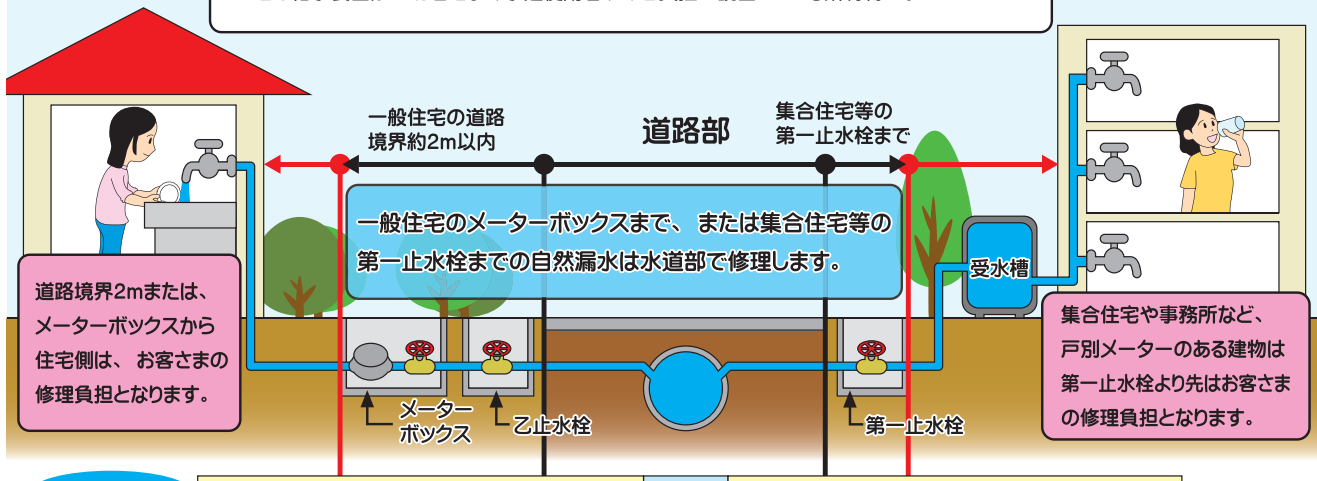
一般住宅の道路境界約2m以内

道路部

集合住宅等の第一止水栓まで

一般住宅のメーターボックスまで、または集合住宅等の第一止水栓までの自然漏水は水道部で修理します。

道路境界2mまたは、メーターボックスから住宅側は、お客さまの修理負担となります。

受水槽

集合住宅や事務所など、戸別メーターのある建物は第一止水栓より先はお客さまの修理負担となります。

メーターボックス

乙止水栓

第一止水栓